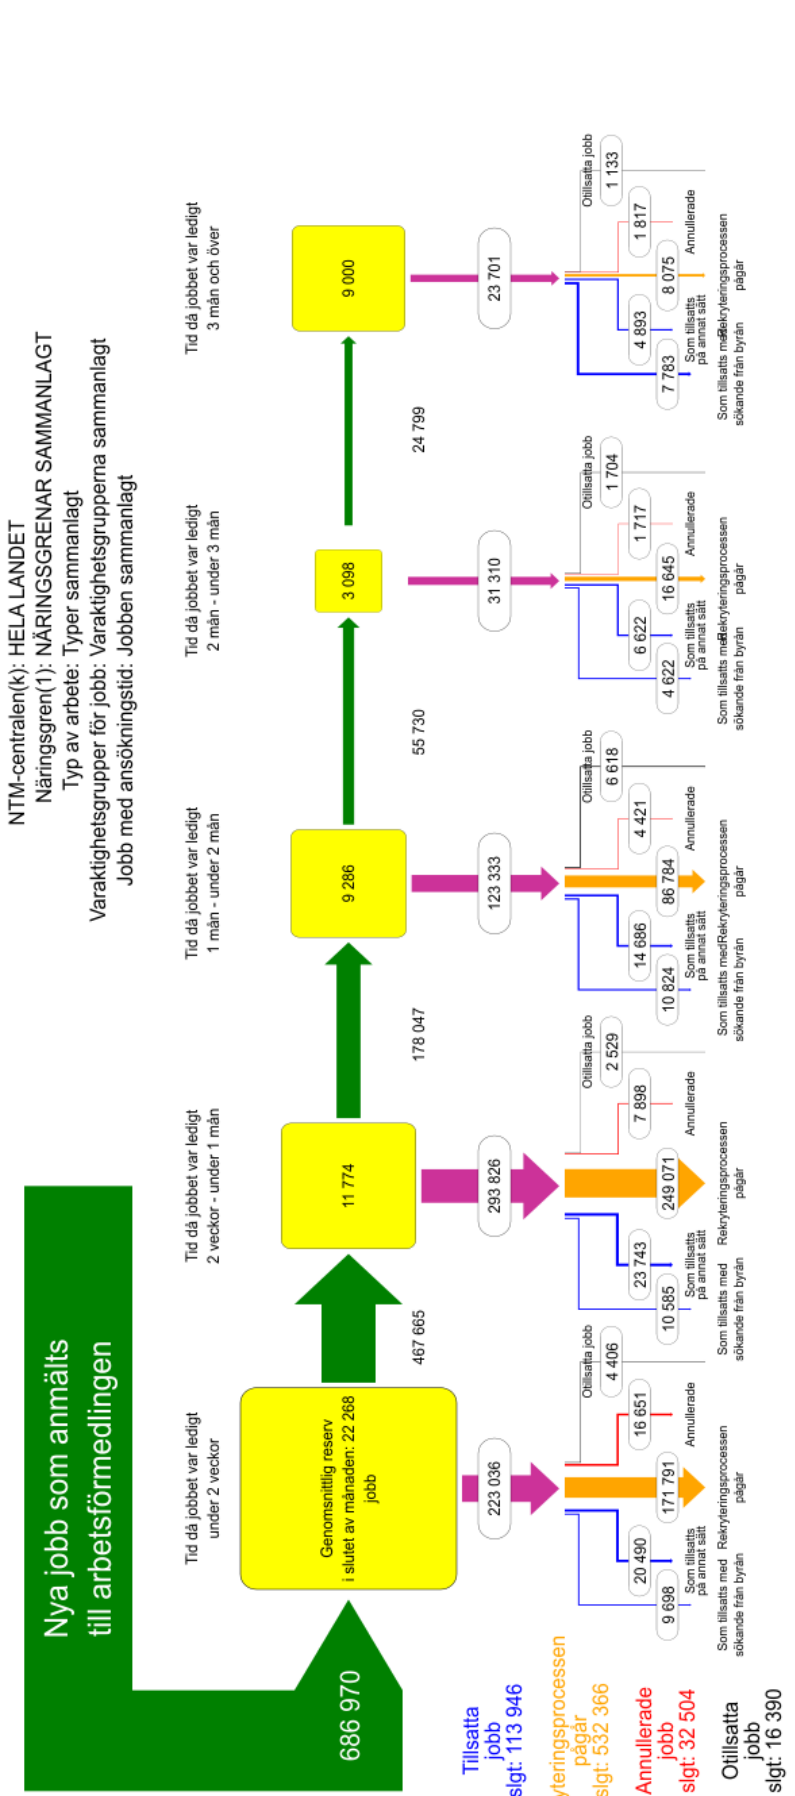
NTM-centralen(k): HELA LANDET
Näringsgren(1): NÄRINGSGRENAR SAMMANLAGT
Typ av arbete: Typer sammanlagt
Varaktighetsgrupper för jobb: Varaktighetsgrupperna sammanlagt
Jobb med ansökningstid: Jobben sammanlagt

Nya jobb som anmälts till arbetsförmedlingen

686 970

Tillsatta jobb slgt: 113 946
Rekryteringsprocessen pågår slgt: 532 366
Annullerade jobb slgt: 32 504
Otillsatta jobb slgt: 16 390

Tid då jobbet var ledigt under 2 veckor

Genomsnittlig reserv i slutet av månaden: 22 268 jobb

223 036

9 698
Som tillsatts med sökande från byrån
20 490
Som tillsatts på annat sätt
171 791
Rekryteringsprocessen pågår
16 651
Annullerade
4 406
Otillsatta jobb

467 665

Tid då jobbet var ledigt 2 veckor - under 1 mån

11 774

293 826

10 585
Som tillsatts med sökande från byrån
23 743
Som tillsatts på annat sätt
249 071
Rekryteringsprocessen pågår
7 898
Annullerade
2 529
Otillsatta jobb

178 047

Tid då jobbet var ledigt 1 mån - under 2 mån

9 286

123 333

10 824
Som tillsatts med sökande från byrån
14 686
Som tillsatts på annat sätt
86 784
Rekryteringsprocessen pågår
4 421
Annullerade
6 618
Otillsatta jobb

55 730

Tid då jobbet var ledigt 2 mån - under 3 mån

3 098

31 310

4 622
Som tillsatts med sökande från byrån
6 622
Som tillsatts på annat sätt
16 645
Rekryteringsprocessen pågår
1 717
Annullerade
1 704
Otillsatta jobb

24 799

Tid då jobbet var ledigt 3 mån och över

9 000

23 701

7 783
Som tillsatts med sökande från byrån
4 893
Som tillsatts på annat sätt
8 075
Rekryteringsprocessen pågår
1 817
Annullerade
1 133
Otillsatta jobb